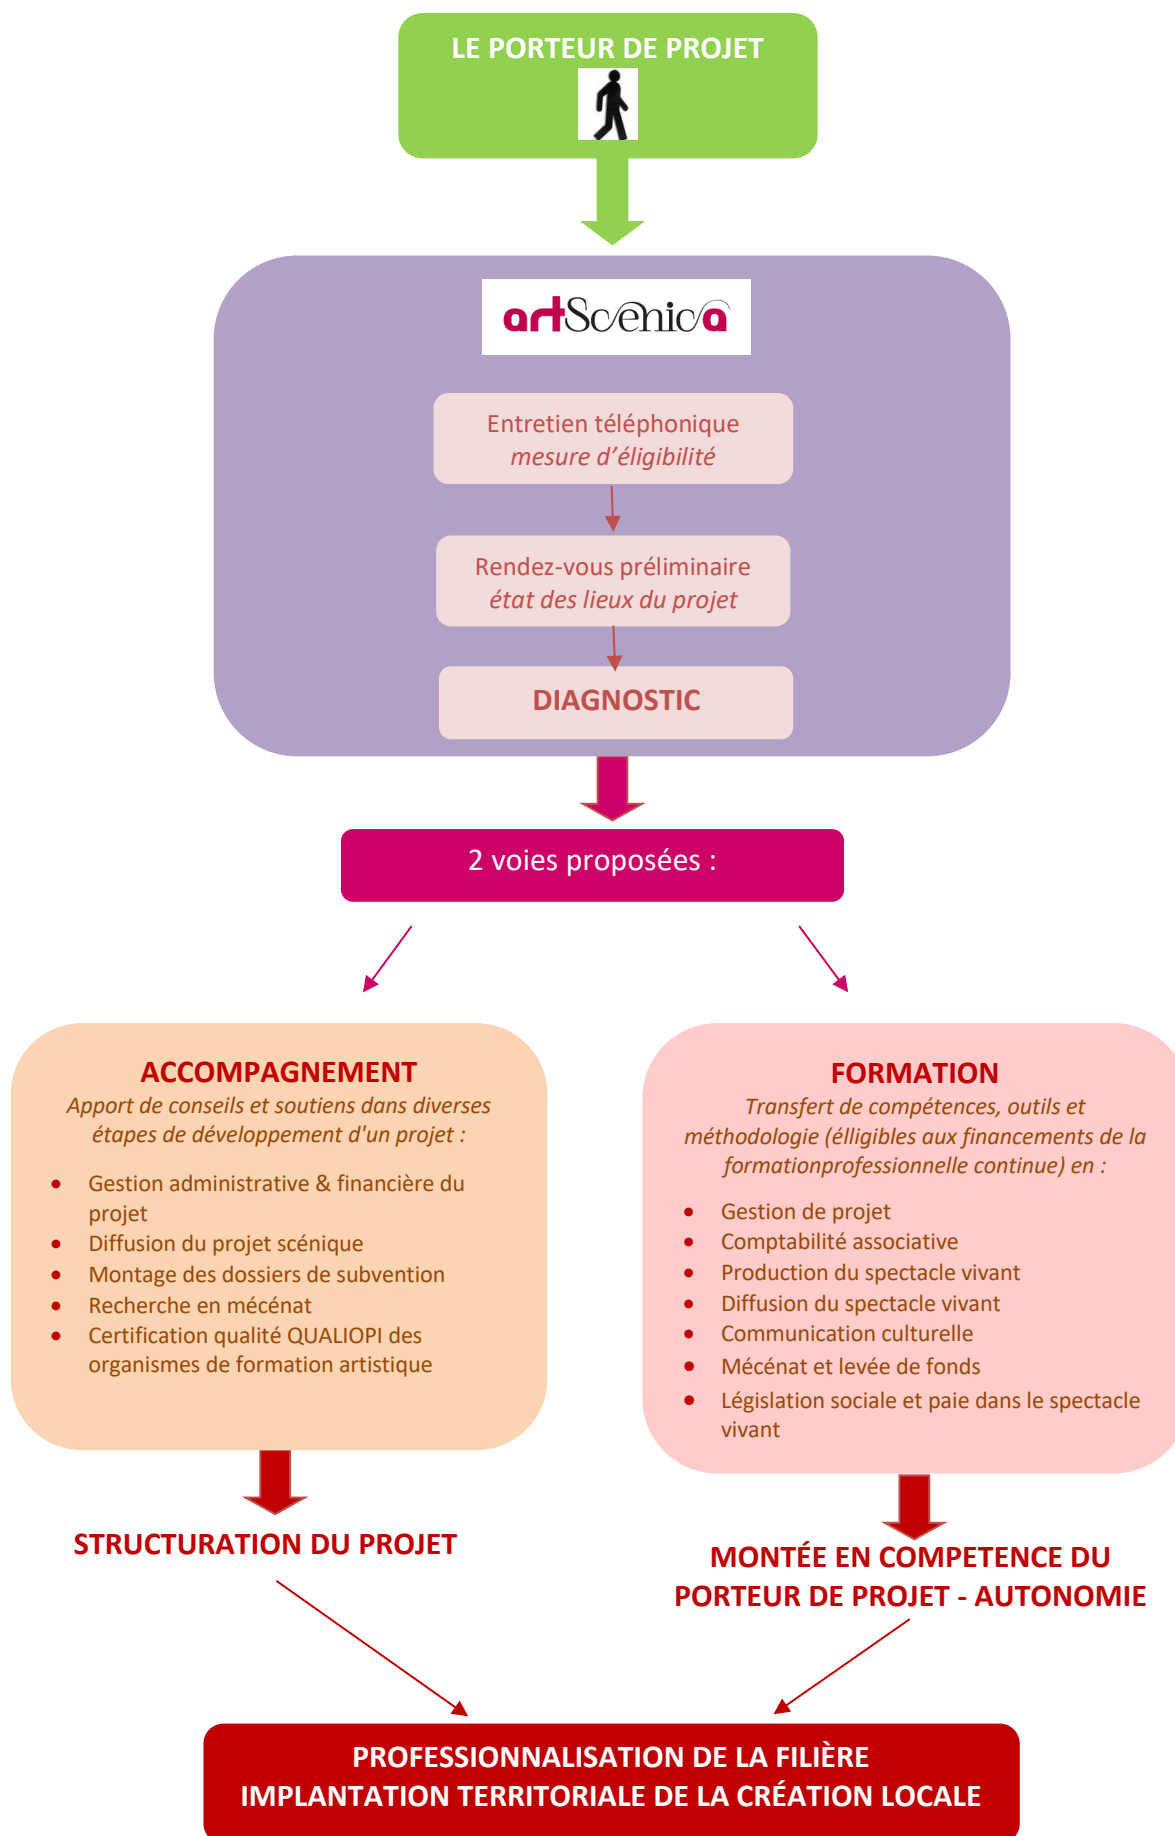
LE PORTEUR DE PROJET

artScenica

Entretien téléphonique
*mesure d'éligibilité*

Rendez-vous préliminaire
*état des lieux du projet*

DIAGNOSTIC

2 voies proposées :

ACCOMPAGNEMENT
*Apport de conseils et soutiens dans diverses étapes de développement d'un projet :*

- Gestion administrative & financière du projet
- Diffusion du projet scénique
- Montage des dossiers de subvention
- Recherche en mécénat
- Certification qualité QUALIOPI des organismes de formation artistique

FORMATION
*Transfert de compétences, outils et méthodologie (élligibles aux financements de la formationprofessionnelle continue) en :*

- Gestion de projet
- Comptabilité associative
- Production du spectacle vivant
- Diffusion du spectacle vivant
- Communication culturelle
- Mécénat et levée de fonds
- Législation sociale et paie dans le spectacle vivant

STRUCTURATION DU PROJET

MONTÉE EN COMPETENCE DU PORTEUR DE PROJET - AUTONOMIE

PROFESSIONNALISATION DE LA FILIÈRE
IMPLANTATION TERRITORIALE DE LA CRÉATION LOCALE